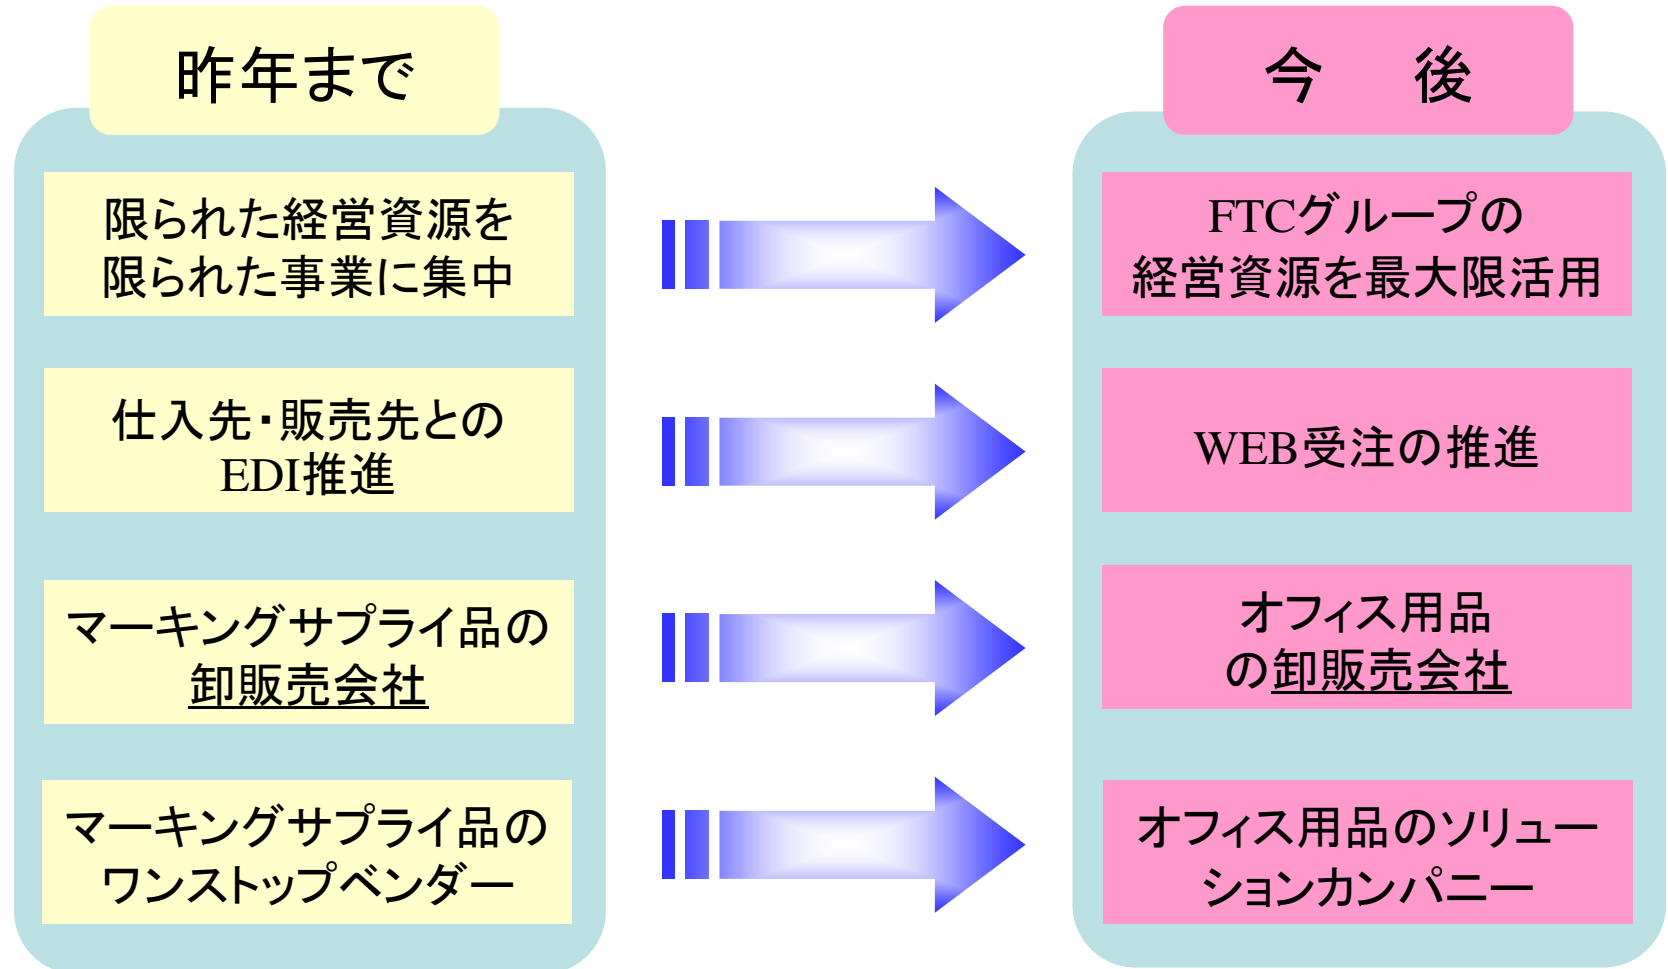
昨年まで

限られた経営資源を限られた事業に集中

仕入先・販売先とのEDI推進

マーキングサプライ品の卸販売会社

マーキングサプライ品のワンストップベンダー

今　後

FTCグループの経営資源を最大限活用

WEB受注の推進

オフィス用品の卸販売会社

オフィス用品のソリューションカンパニー